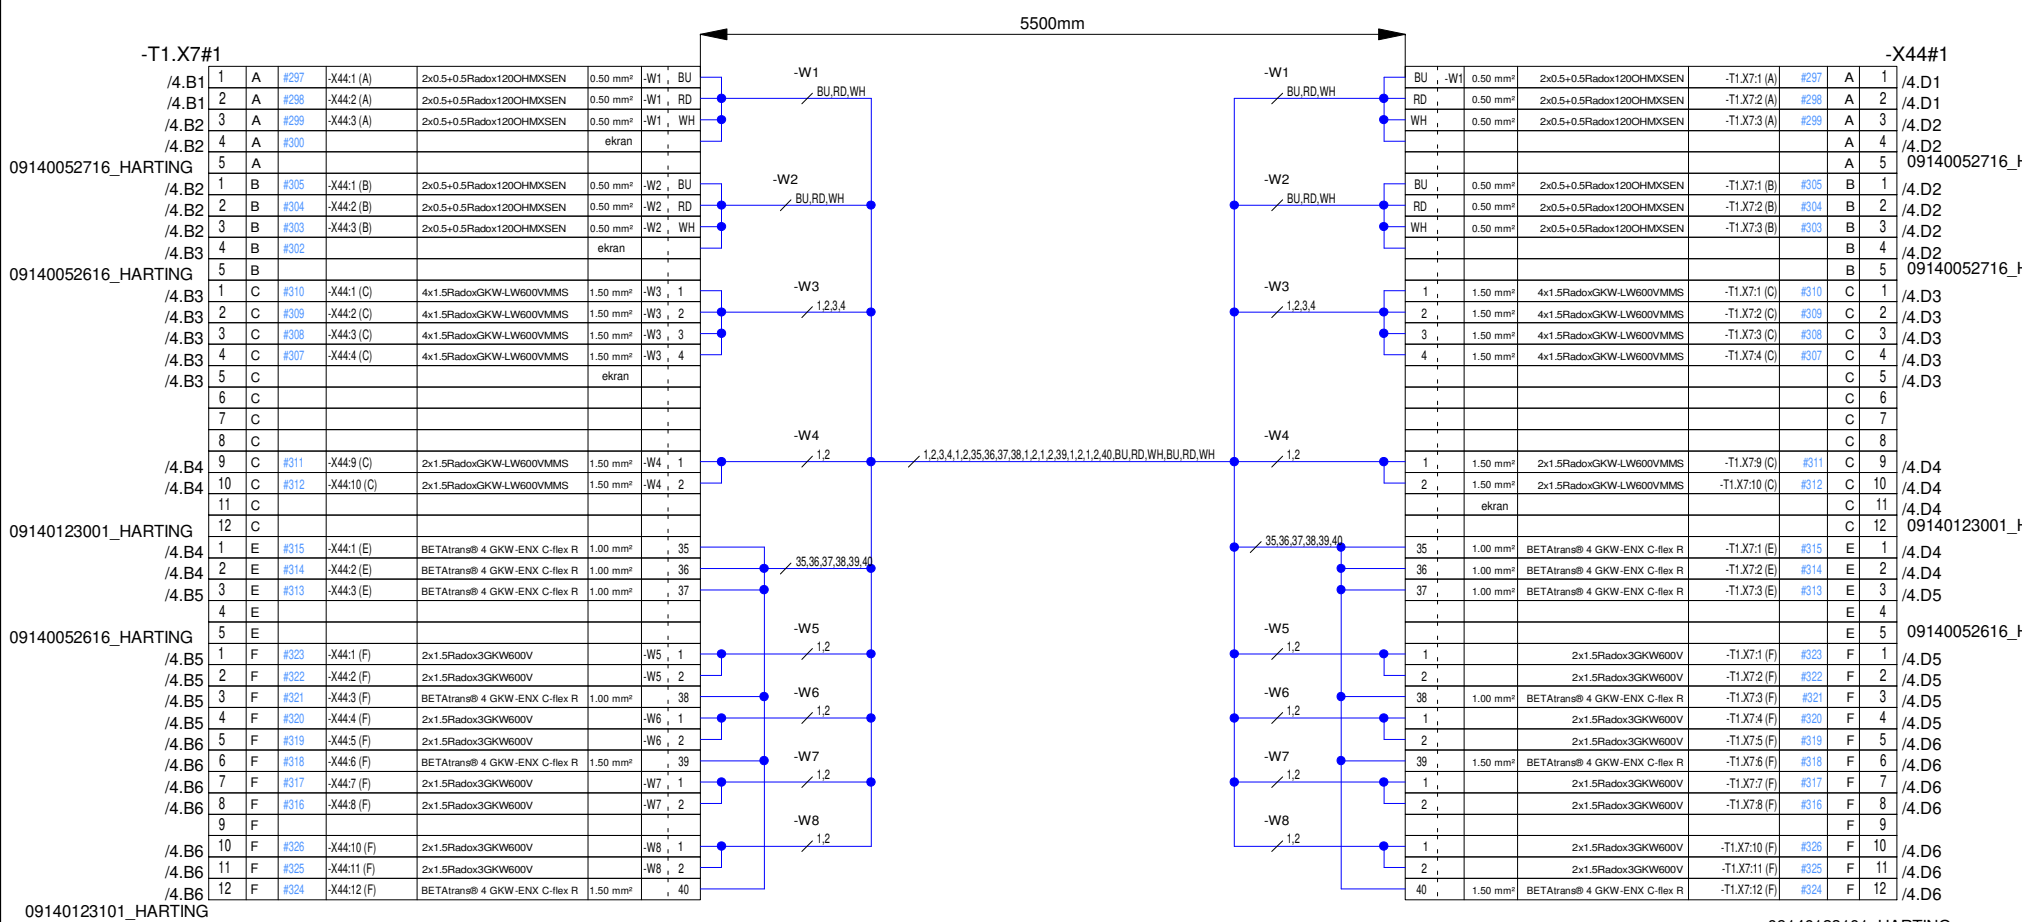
5500mm

-T1.X7#1

| | | | | | | | |
|---|---|---|---|---|---|---|---|
| /4.B1 | 1 | A | #297 | -X44:1 (A) | 2x0.5+0.5Radox120OHMXSEN | 0.50 mm² | -W1 BU |
| /4.B1 | 2 | A | #298 | -X44:2 (A) | 2x0.5+0.5Radox120OHMXSEN | 0.50 mm² | -W1 RD |
| /4.B2 | 3 | A | #299 | -X44:3 (A) | 2x0.5+0.5Radox120OHMXSEN | 0.50 mm² | -W1 WH |
| /4.B2 | 4 | A | #300 | | | ekran | |
| 09140052716_HARTING | 5 | A | | | | | |
| /4.B2 | 1 | B | #305 | -X44:1 (B) | 2x0.5+0.5Radox120OHMXSEN | 0.50 mm² | -W2 BU |
| /4.B2 | 2 | B | #304 | -X44:2 (B) | 2x0.5+0.5Radox120OHMXSEN | 0.50 mm² | -W2 RD |
| /4.B2 | 3 | B | #303 | -X44:3 (B) | 2x0.5+0.5Radox120OHMXSEN | 0.50 mm² | -W2 WH |
| /4.B3 | 4 | B | #302 | | | ekran | |
| 09140052616_HARTING | 5 | B | | | | | |
| /4.B3 | 1 | C | #310 | -X44:1 (C) | 4x1.5RadoxGKW-LW600VMMS | 1.50 mm² | -W3 1 |
| /4.B3 | 2 | C | #309 | -X44:2 (C) | 4x1.5RadoxGKW-LW600VMMS | 1.50 mm² | -W3 2 |
| /4.B3 | 3 | C | #308 | -X44:3 (C) | 4x1.5RadoxGKW-LW600VMMS | 1.50 mm² | -W3 3 |
| /4.B3 | 4 | C | #307 | -X44:4 (C) | 4x1.5RadoxGKW-LW600VMMS | 1.50 mm² | -W3 4 |
| /4.B3 | 5 | C | | | | ekran | |
| | 6 | C | | | | | |
| | 7 | C | | | | | |
| | 8 | C | | | | | |
| /4.B4 | 9 | C | #311 | -X44:9 (C) | 2x1.5RadoxGKW-LW600VMMS | 1.50 mm² | -W4 1 |
| /4.B4 | 10 | C | #312 | -X44:10 (C) | 2x1.5RadoxGKW-LW600VMMS | 1.50 mm² | -W4 2 |
| | 11 | C | | | | | |
| 09140123001_HARTING | 12 | C | | | | | |
| /4.B4 | 1 | E | #315 | -X44:1 (E) | BETAtrans® 4 GKW-ENX C-flex R | 1.00 mm² | 35 |
| /4.B4 | 2 | E | #314 | -X44:2 (E) | BETAtrans® 4 GKW-ENX C-flex R | 1.00 mm² | 36 |
| /4.B5 | 3 | E | #313 | -X44:3 (E) | BETAtrans® 4 GKW-ENX C-flex R | 1.00 mm² | 37 |
| | 4 | E | | | | | |
| 09140052616_HARTING | 5 | E | | | | | |
| /4.B5 | 1 | F | #323 | -X44:1 (F) | 2x1.5Radox3GKW600V | | -W5 1 |
| /4.B5 | 2 | F | #322 | -X44:2 (F) | 2x1.5Radox3GKW600V | | -W5 2 |
| /4.B5 | 3 | F | #321 | -X44:3 (F) | BETAtrans® 4 GKW-ENX C-flex R | 1.00 mm² | 38 |
| /4.B5 | 4 | F | #320 | -X44:4 (F) | 2x1.5Radox3GKW600V | | -W6 1 |
| /4.B6 | 5 | F | #319 | -X44:5 (F) | 2x1.5Radox3GKW600V | | -W6 2 |
| /4.B6 | 6 | F | #318 | -X44:6 (F) | BETAtrans® 4 GKW-ENX C-flex R | 1.50 mm² | 39 |
| /4.B6 | 7 | F | #317 | -X44:7 (F) | 2x1.5Radox3GKW600V | | -W7 1 |
| /4.B6 | 8 | F | #316 | -X44:8 (F) | 2x1.5Radox3GKW600V | | -W7 2 |
| | 9 | F | | | | | |
| /4.B6 | 10 | F | #326 | -X44:10 (F) | 2x1.5Radox3GKW600V | | -W8 1 |
| /4.B6 | 11 | F | #325 | -X44:11 (F) | 2x1.5Radox3GKW600V | | -W8 2 |
| /4.B6 | 12 | F | #324 | -X44:12 (F) | BETAtrans® 4 GKW-ENX C-flex R | 1.50 mm² | 40 |

09140123101_HARTING

-W1 BU,RD,WH
-W2 BU,RD,WH
-W3 1,2,3,4
-W4 1,2
35,36,37,38,39,40
-W5 1,2
-W6 1,2
-W7 1,2
-W8 1,2

1,2,3,4,1,2,35,36,37,38,1,2,1,2,39,1,2,1,2,40,BU,RD,WH,BU,RD,WH

-W1 BU,RD,WH
-W2 BU,RD,WH
-W3 1,2,3,4
-W4 1,2
35,36,37,38,39,40
-W5 1,2
-W6 1,2
-W7 1,2
-W8 1,2

-X44#1

| | | | | | | | | |
|---|---|---|---|---|---|---|---|---|
| BU -W1 | 0.50 mm² | 2x0.5+0.5Radox120OHMXSEN | -T1.X7:1 (A) | #297 | A | 1 | /4.D1 |
| RD | 0.50 mm² | 2x0.5+0.5Radox120OHMXSEN | -T1.X7:2 (A) | #298 | A | 2 | /4.D1 |
| WH | 0.50 mm² | 2x0.5+0.5Radox120OHMXSEN | -T1.X7:3 (A) | #299 | A | 3 | /4.D2 |
| | | | | | A | 4 | /4.D2 |
| | | | | | A | 5 | 09140052716_H |
| BU | 0.50 mm² | 2x0.5+0.5Radox120OHMXSEN | -T1.X7:1 (B) | #305 | B | 1 | /4.D2 |
| RD | 0.50 mm² | 2x0.5+0.5Radox120OHMXSEN | -T1.X7:2 (B) | #304 | B | 2 | /4.D2 |
| WH | 0.50 mm² | 2x0.5+0.5Radox120OHMXSEN | -T1.X7:3 (B) | #303 | B | 3 | /4.D2 |
| | | | | | B | 4 | /4.D2 |
| | | | | | B | 5 | 09140052716_H |
| 1 | 1.50 mm² | 4x1.5RadoxGKW-LW600VMMS | -T1.X7:1 (C) | #310 | C | 1 | /4.D3 |
| 2 | 1.50 mm² | 4x1.5RadoxGKW-LW600VMMS | -T1.X7:2 (C) | #309 | C | 2 | /4.D3 |
| 3 | 1.50 mm² | 4x1.5RadoxGKW-LW600VMMS | -T1.X7:3 (C) | #308 | C | 3 | /4.D3 |
| 4 | 1.50 mm² | 4x1.5RadoxGKW-LW600VMMS | -T1.X7:4 (C) | #307 | C | 4 | /4.D3 |
| | | | | | C | 5 | /4.D3 |
| | | | | | C | 6 | |
| | | | | | C | 7 | |
| | | | | | C | 8 | |
| 1 | 1.50 mm² | 2x1.5RadoxGKW-LW600VMMS | -T1.X7:9 (C) | #311 | C | 9 | /4.D4 |
| 2 | 1.50 mm² | 2x1.5RadoxGKW-LW600VMMS | -T1.X7:10 (C) | #312 | C | 10 | /4.D4 |
| | ekran | | | | C | 11 | /4.D4 |
| | | | | | C | 12 | 09140123001_H |
| 35 | 1.00 mm² | BETAtrans® 4 GKW-ENX C-flex R | -T1.X7:1 (E) | #315 | E | 1 | /4.D4 |
| 36 | 1.00 mm² | BETAtrans® 4 GKW-ENX C-flex R | -T1.X7:2 (E) | #314 | E | 2 | /4.D4 |
| 37 | 1.00 mm² | BETAtrans® 4 GKW-ENX C-flex R | -T1.X7:3 (E) | #313 | E | 3 | /4.D5 |
| | | | | | E | 4 | |
| | | | | | E | 5 | 09140052616_H |
| 1 | | 2x1.5Radox3GKW600V | -T1.X7:1 (F) | #323 | F | 1 | /4.D5 |
| 2 | | 2x1.5Radox3GKW600V | -T1.X7:2 (F) | #322 | F | 2 | /4.D5 |
| 38 | 1.00 mm² | BETAtrans® 4 GKW-ENX C-flex R | -T1.X7:3 (F) | #321 | F | 3 | /4.D5 |
| 1 | | 2x1.5Radox3GKW600V | -T1.X7:4 (F) | #320 | F | 4 | /4.D5 |
| 2 | | 2x1.5Radox3GKW600V | -T1.X7:5 (F) | #319 | F | 5 | /4.D6 |
| 39 | 1.50 mm² | BETAtrans® 4 GKW-ENX C-flex R | -T1.X7:6 (F) | #318 | F | 6 | /4.D6 |
| 1 | | 2x1.5Radox3GKW600V | -T1.X7:7 (F) | #317 | F | 7 | /4.D6 |
| 2 | | 2x1.5Radox3GKW600V | -T1.X7:8 (F) | #316 | F | 8 | /4.D6 |
| | | | | | F | 9 | |
| 1 | | 2x1.5Radox3GKW600V | -T1.X7:10 (F) | #326 | F | 10 | /4.D6 |
| 2 | | 2x1.5Radox3GKW600V | -T1.X7:11 (F) | #325 | F | 11 | /4.D6 |
| 40 | 1.50 mm² | BETAtrans® 4 GKW-ENX C-flex R | -T1.X7:12 (F) | #324 | F | 12 | /4.D6 |

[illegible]_HARTING